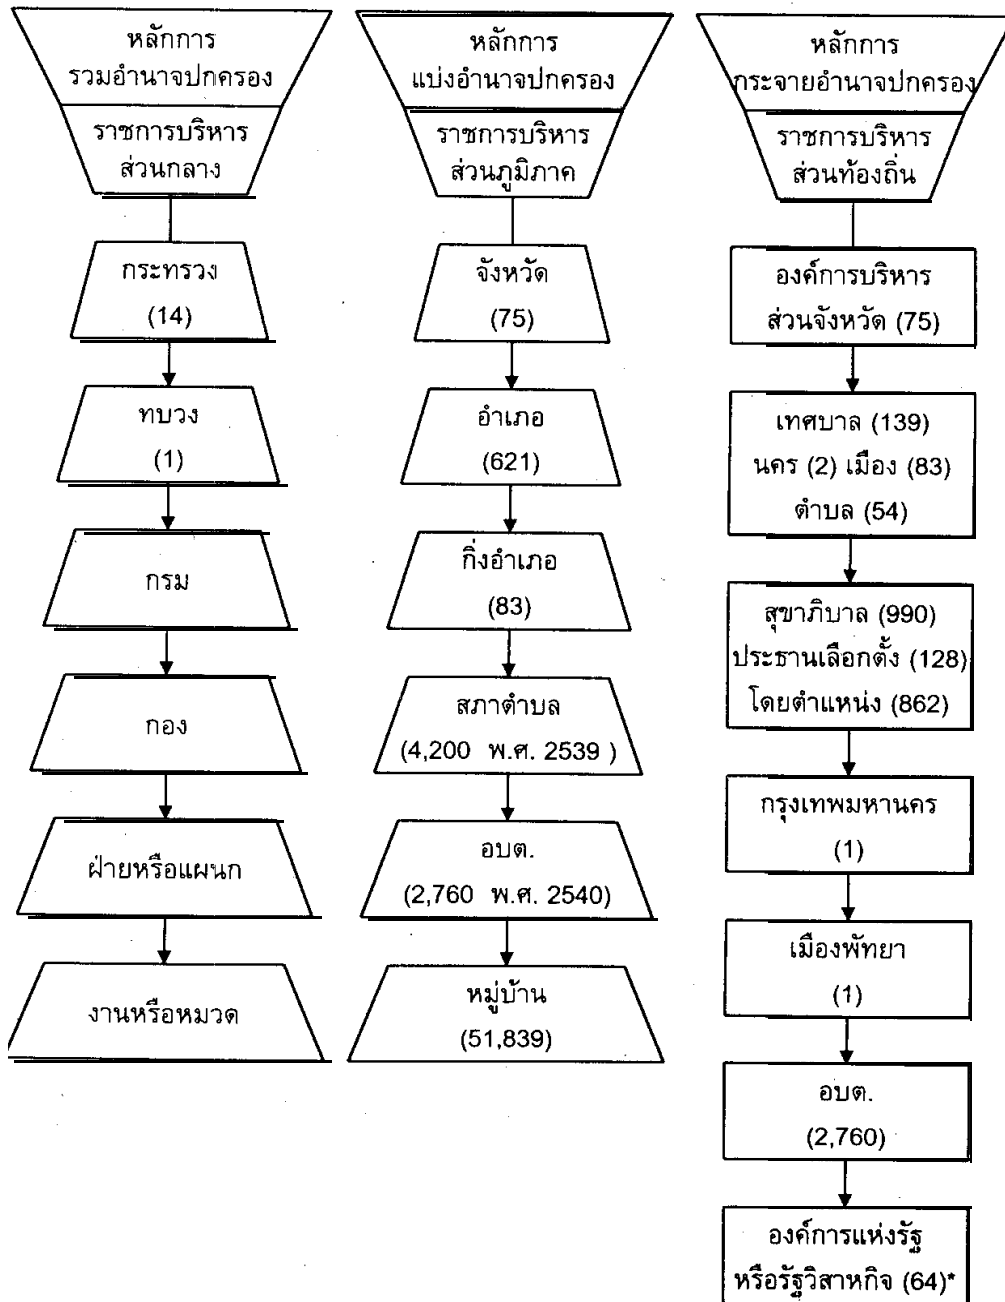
หลักการ
รวมอำนาจปกครอง

ราชการบริหาร
ส่วนกลาง

กระทรวง
(14)

ทบวง
(1)

กรม

กอง

ฝ่ายหรือแผนก

งานหรือหมวด

หลักการ
แบ่งอำนาจปกครอง

ราชการบริหาร
ส่วนภูมิภาค

จังหวัด
(75)

อำเภอ
(621)

กิ่งอำเภอ
(83)

สภาตำบล
(4,200 พ.ศ. 2539 )

อบต.
(2,760 พ.ศ. 2540)

หมู่บ้าน
(51,839)

หลักการ
กระจายอำนาจปกครอง

ราชการบริหาร
ส่วนท้องถิ่น

องค์การบริหาร
ส่วนจังหวัด (75)

เทศบาล (139)
นคร (2) เมือง (83)
ตำบล (54)

สุขาภิบาล (990)
ประธานเลือกตั้ง (128)
โดยตำแหน่ง (862)

กรุงเทพมหานคร
(1)

เมืองพัทยา
(1)

อบต.
(2,760)

องค์การแห่งรัฐ
หรือรัฐวิสาหกิจ (64)*